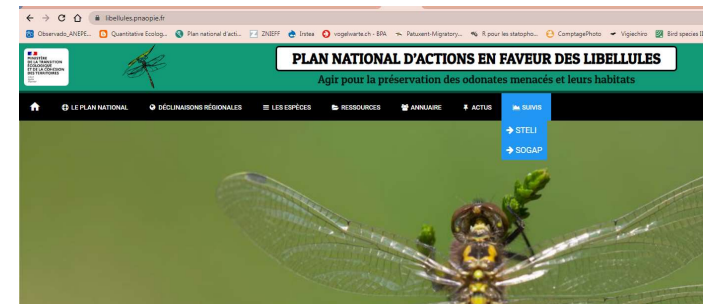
libellules.pnaopie.fr

Observado_ANEPE... Quantitative Ecolog... Plan national d'acti... ZNIEFF Instea vogelwarte.ch - BPA Patuxent-Migratory... R pour les statopho... ComptagePhoto Vigiechiro Bird species I

MINISTÈRE DE LA TRANSITION ÉCOLOGIQUE ET DE LA COHÉSION DES TERRITOIRES

PLAN NATIONAL D'ACTIONS EN FAVEUR DES LIBELLULES

Agir pour la préservation des odonates menacés et leurs habitats

LE PLAN NATIONAL DÉCLINAISONS RÉGIONALES LES ESPÈCES RESSOURCES ANNUAIRE ACTUS SUIVIS

STELI

SOGAP